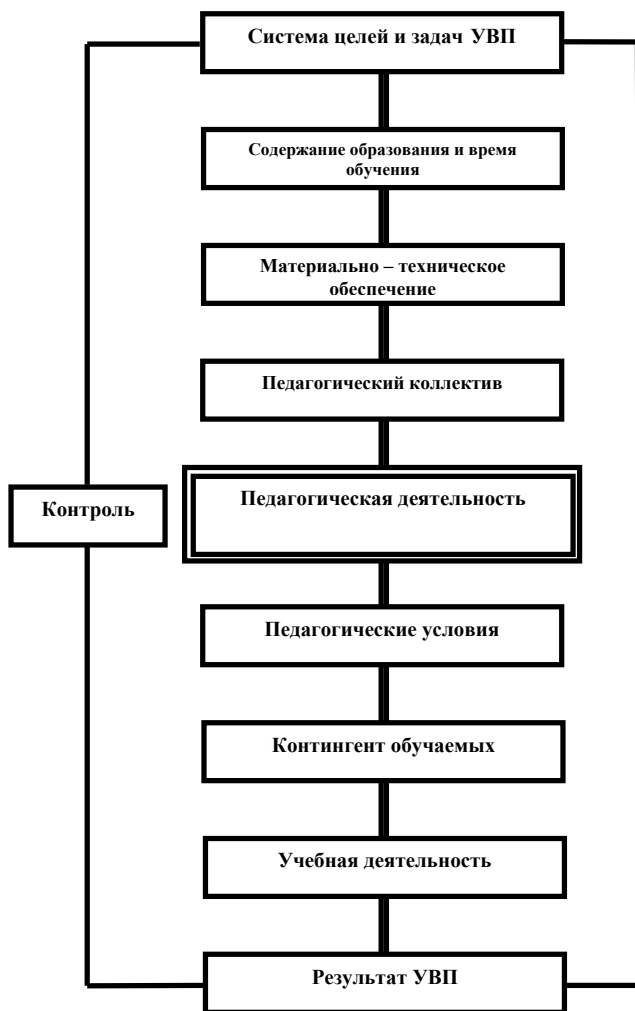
Система целей и задач УВП

Содержание образования и время обучения

Материально – техническое обеспечение

Педагогический коллектив

Контроль

Педагогическая деятельность

Педагогические условия

Контингент обучаемых

Учебная деятельность

Результат УВП